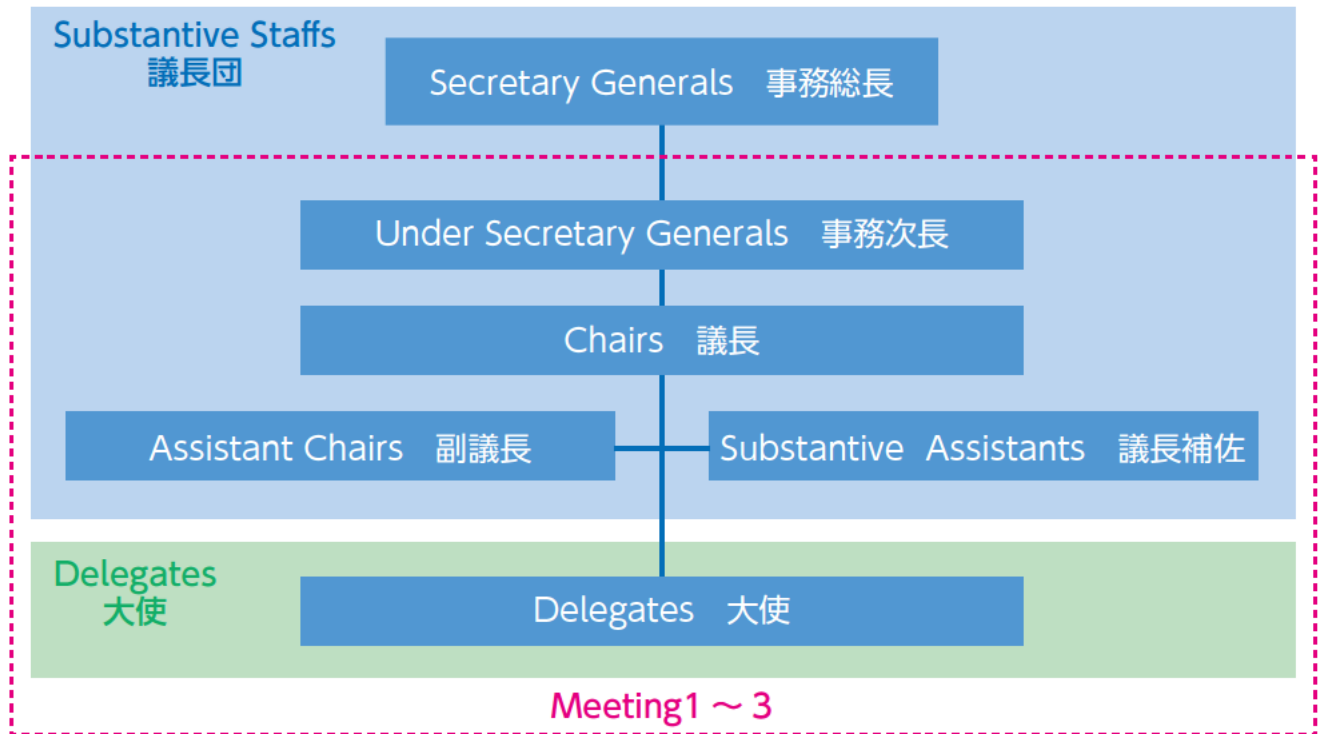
Substantive Staffs
議長団

Secretary Generals　事務総長

Under Secretary Generals　事務次長

Chairs　議長

Assistant Chairs　副議長

Substantive Assistants　議長補佐

Delegates
大使

Delegates　大使

Meeting1 ～ 3